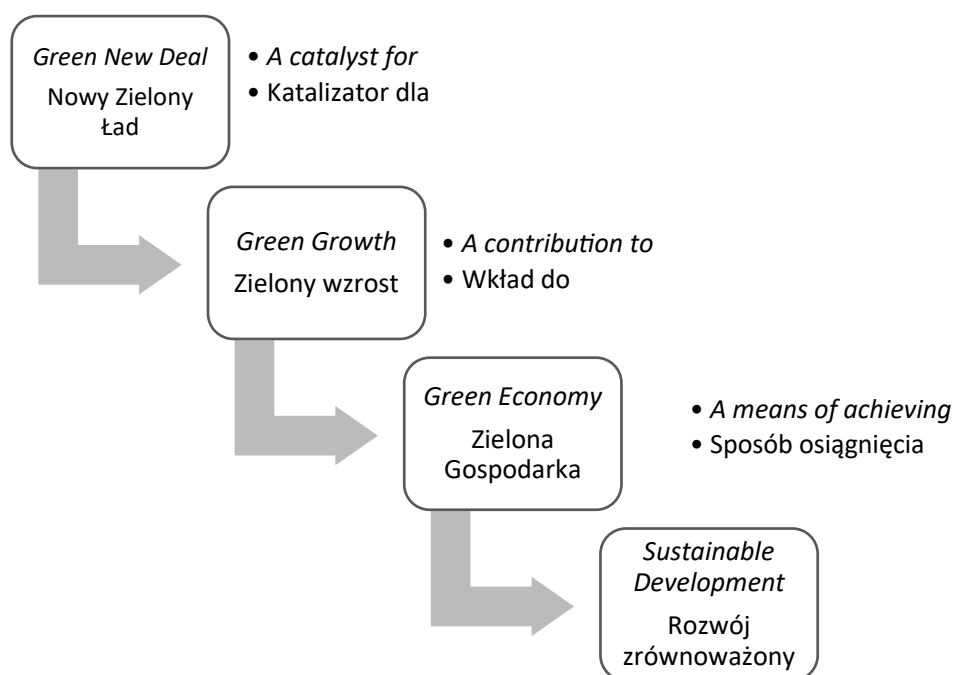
Green New Deal
Nowy Zielony Ład

• A catalyst for
• Katalizator dla

Green Growth
Zielony wzrost

• A contribution to
• Wkład do

Green Economy
Zielona Gospodarka

• A means of achieving
• Sposób osiągnięcia

Sustainable Development
Rozwój zrównoważony